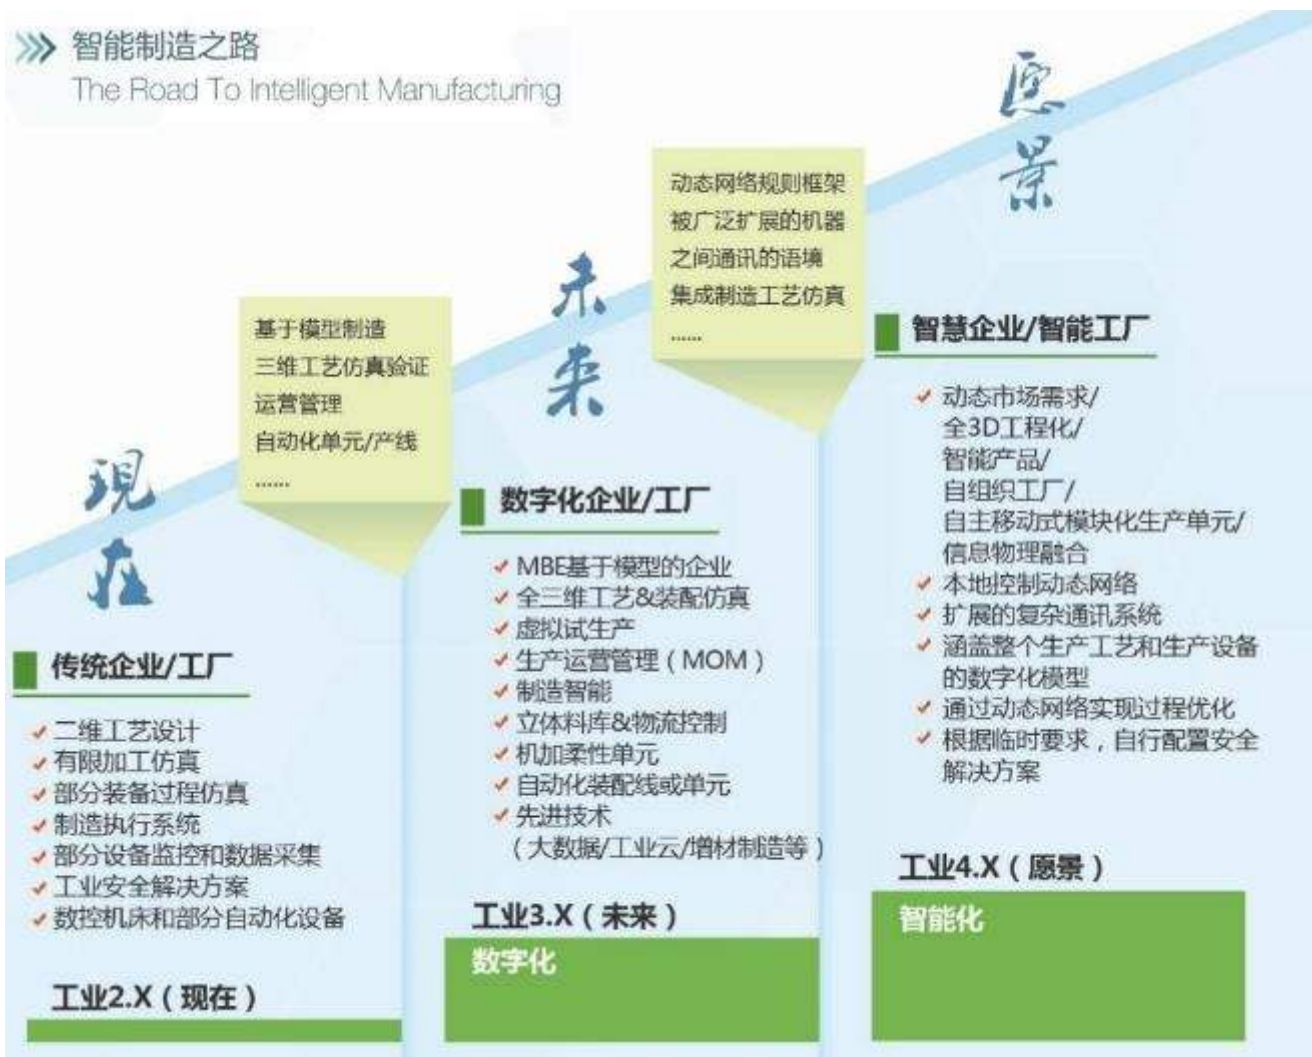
智能制造之路
The Road To Intelligent Manufacturing

現在

基于模型制造
三维工艺仿真验证
运营管理
自动化单元/产线
……

传统企业/工厂
二维工艺设计
有限加工仿真
部分装备过程仿真
制造执行系统
部分设备监控和数据采集
工业安全解决方案
数控机床和部分自动化设备

工业2.X（现在）

未来

动态网络规则框架
被广泛扩展的机器
之间通讯的语境
集成制造工艺仿真
……

数字化企业/工厂
MBE基于模型的企业
全三维工艺&装配仿真
虚拟试生产
生产运营管理（MOM）
制造智能
立体料库&物流控制
机加柔性单元
自动化装配线或单元
先进技术
（大数据/工业云/增材制造等）

工业3.X（未来）
数字化

愿景

智慧企业/智能工厂
动态市场需求/
全3D工程化/
智能产品/
自组织工厂/
自主移动式模块化生产单元/
信息物理融合
本地控制动态网络
扩展的复杂通讯系统
涵盖整个生产工艺和生产设备的数字化模型
通过动态网络实现过程优化
根据临时要求，自行配置安全解决方案

工业4.X（愿景）
智能化